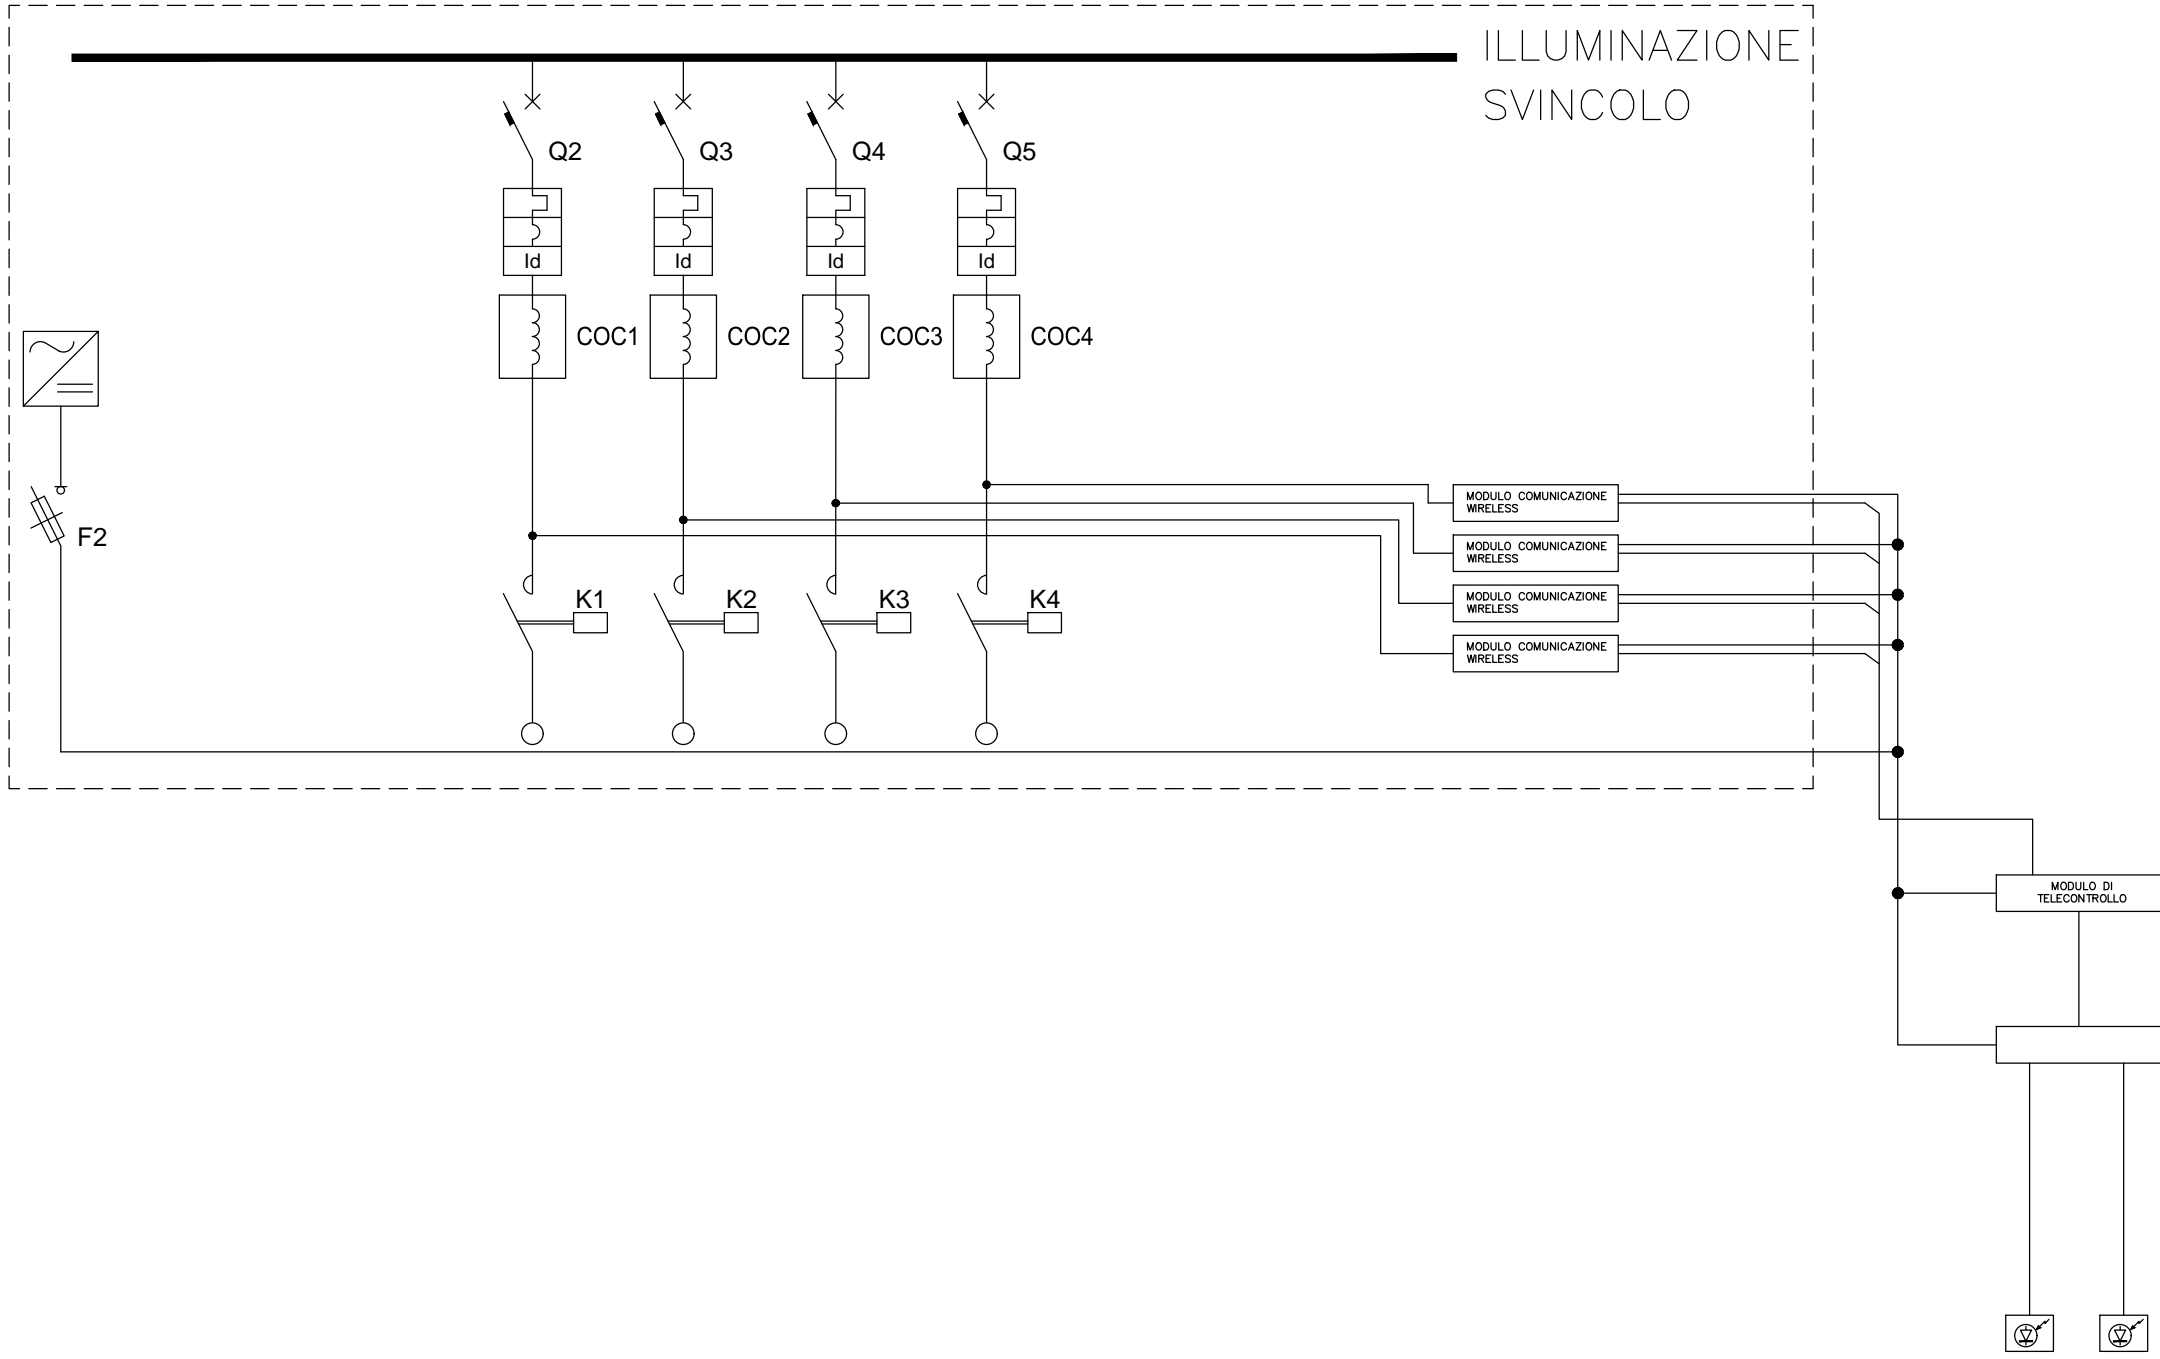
ILLUMINAZIONE SVINCOLO

Q2
Q3
Q4
Q5

Id
Id
Id
Id

COC1
COC2
COC3
COC4

F2

K1
K2
K3
K4

MODULO COMUNICAZIONE WIRELESS
MODULO COMUNICAZIONE WIRELESS
MODULO COMUNICAZIONE WIRELESS
MODULO COMUNICAZIONE WIRELESS

MODULO DI TELECONTROLLO